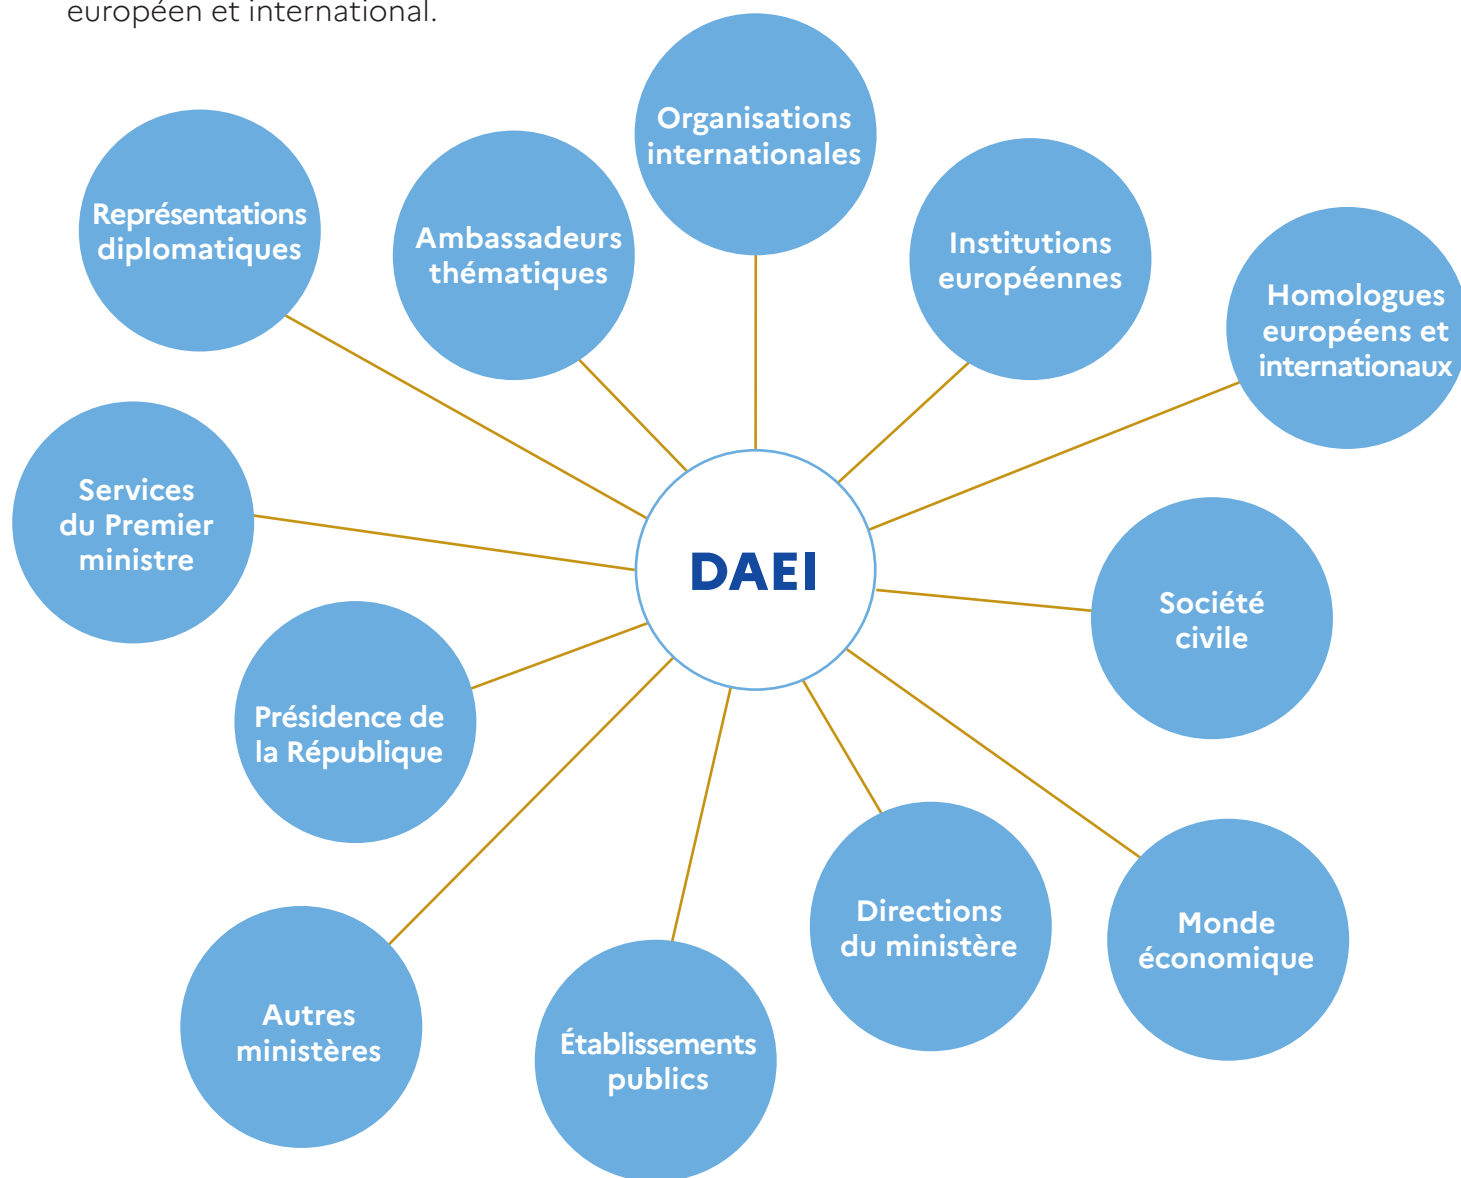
européen et international.

DAEI

Représentations diplomatiques

Ambassadeurs thématiques

Organisations internationales

Institutions européennes

Homologues européens et internationaux

Services du Premier ministre

Société civile

Présidence de la République

Directions du ministère

Monde économique

Autres ministères

Établissements publics